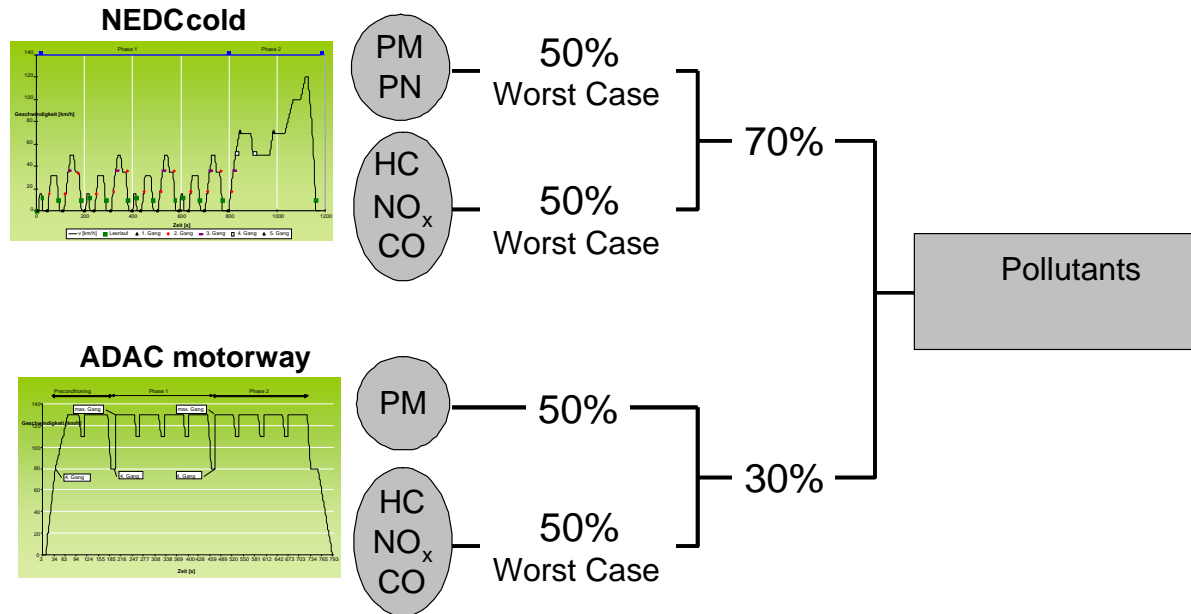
NEDCcold

Phase 1
Phase 2
140
120
100
80
60
40
20
0
Geschwindigkeit [km/h]
0
200
400
600
800
1000
1200
Zeit [s]
v [km/h]
Leerlauf
1. Gang
2. Gang
3. Gang
4. Gang
5. Gang

PM
PN

50%
Worst Case

HC
$NO_x$
CO

50%
Worst Case

70%

Pollutants

ADAC motorway

Preconditioning
Phase 1
Phase 2
max. Gang
max. Gang
Geschwindigkeit [km/h]
140
120
100
80
60
40
20
0
4. Gang
4. Gang
4. Gang
3 34 63 94 124 155 185 216 247 277 308 338 369 400 428 459 489 520 550 581 612 642 673 703 734 765 793
Zeit [s]

PM

50%

HC
$NO_x$
CO

50%
Worst Case

30%